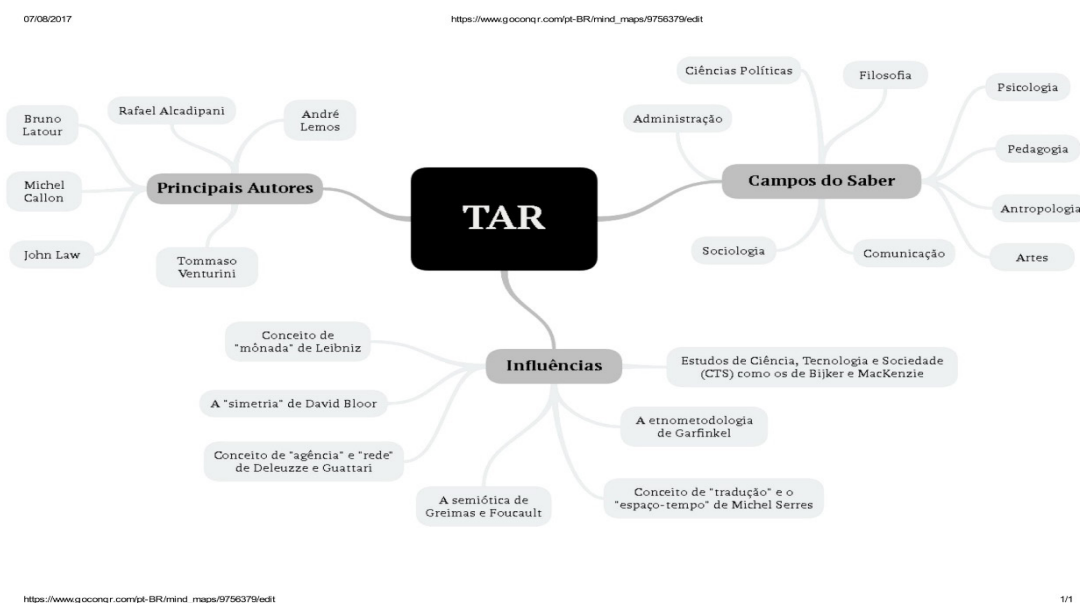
07/08/2017

https://www.goconqr.com/pt-BR/mind_maps/9756379/edit

TAR

Principais Autores

Bruno Latour

Rafael Alcadipani

André Lemos

Michel Callon

John Law

Tommaso Venturini

Campos do Saber

Ciências Políticas

Filosofia

Psicologia

Administração

Pedagogia

Antropologia

Sociologia

Comunicação

Artes

Influências

Conceito de "mônada" de Leibniz

A "simetria" de David Bloor

Conceito de "agência" e "rede" de Deleuzze e Guattari

A semiótica de Greimas e Foucault

Estudos de Ciência, Tecnologia e Sociedade (CTS) como os de Bijker e MacKenzie

A etnometodologia de Garfinkel

Conceito de "tradução" e o "espaço-tempo" de Michel Serres

https://www.goconqr.com/pt-BR/mind_maps/9756379/edit

1/1